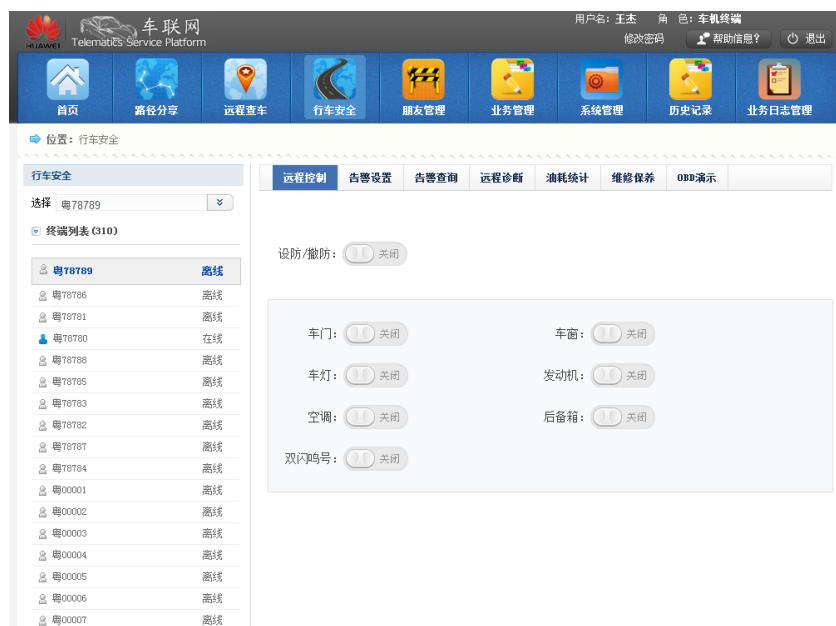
HUAWEI 车联网 Telematics Service Platform

用户名：王杰 角 色：车机终端
修改密码 帮助信息？ 退出

首页 路径分享 远程查车 行车安全 朋友管理 业务管理 系统管理 历史记录 业务日志管理

位置：行车安全

行车安全
选择 粤78789
终端列表 (310)

| | |
|---|---|
| 粤78789 | 离线 |
| 粤78786 | 离线 |
| 粤78781 | 离线 |
| 粤78780 | 在线 |
| 粤78788 | 离线 |
| 粤78785 | 离线 |
| 粤78783 | 离线 |
| 粤78782 | 离线 |
| 粤78787 | 离线 |
| 粤78784 | 离线 |
| 粤00001 | 离线 |
| 粤00002 | 离线 |
| 粤00003 | 离线 |
| 粤00004 | 离线 |
| 粤00005 | 离线 |
| 粤00006 | 离线 |
| 粤00007 | 离线 |

远程控制 告警设置 告警查询 远程诊断 油耗统计 维修保养 OBD演示

设防/撤防： 关闭

车门： 关闭 车窗： 关闭
车灯： 关闭 发动机： 关闭
空调： 关闭 后备箱： 关闭
双闪鸣号： 关闭